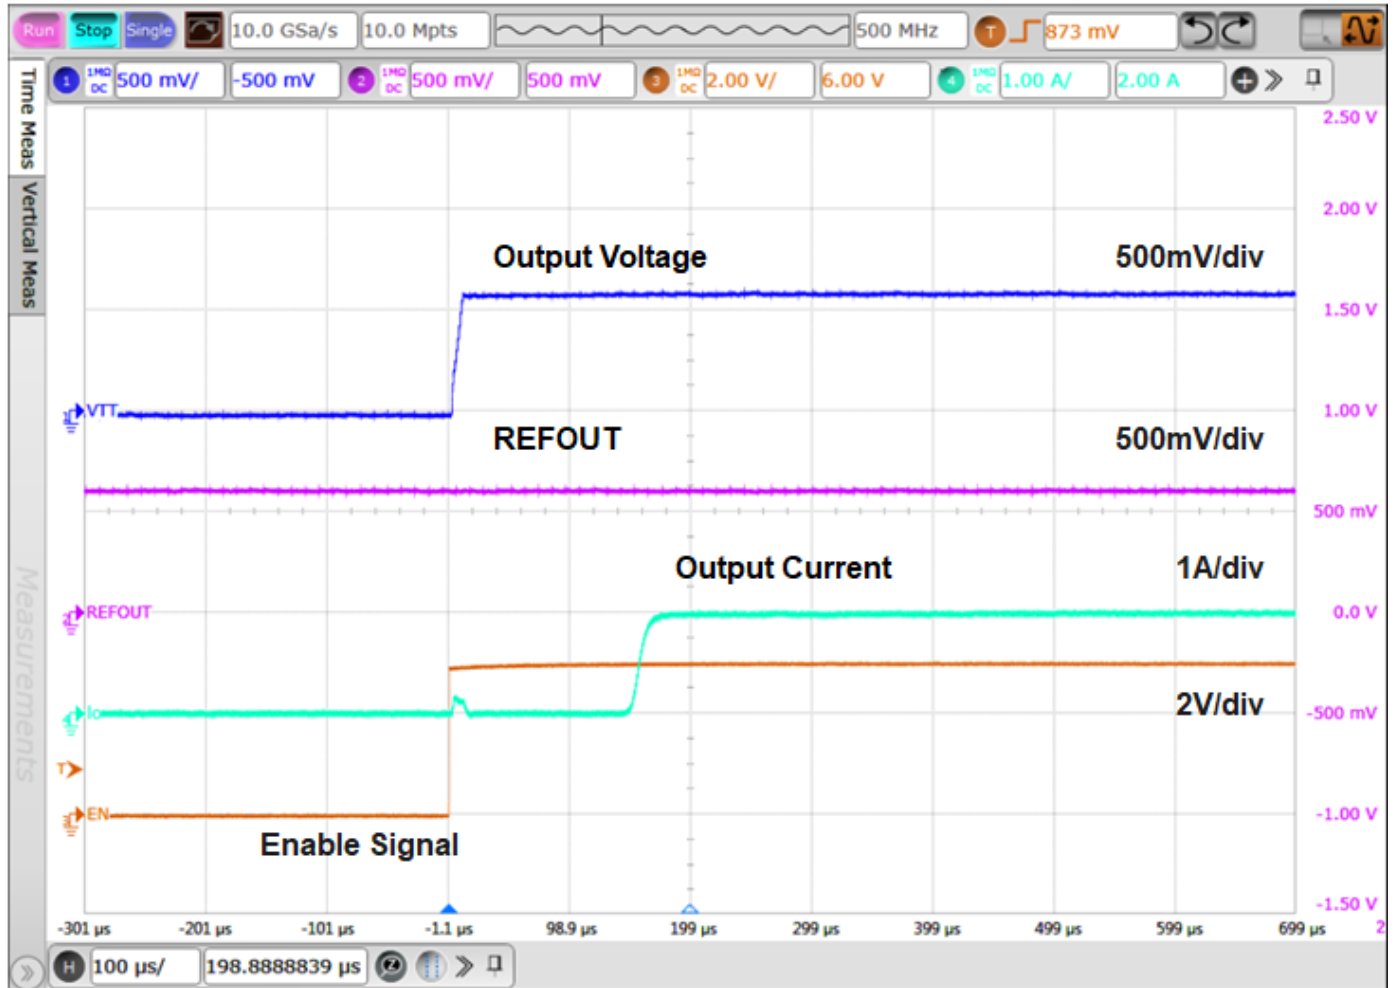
Run Stop Single 10.0 GSa/s 10.0 Mpts 500 MHz T 873 mV

1 1MΩ DC 500 mV/ -500 mV 2 1MΩ DC 500 mV/ 500 mV 3 1MΩ DC 2.00 V/ 6.00 V 4 1MΩ DC 1.00 A/ 2.00 A

Time Meas Vertical Meas Measurements

Output Voltage 500mV/div

VTT

REFOUT 500mV/div

Output Current 1A/div

REFOUT

Io

2V/div

T

EN

Enable Signal

2.50 V
2.00 V
1.50 V
1.00 V
500 mV
0.0 V
-500 mV
-1.00 V
-1.50 V

-301 µs -201 µs -101 µs -1.1 µs 98.9 µs 199 µs 299 µs 399 µs 499 µs 599 µs 699 µs

H 100 µs/ 198.8888839 µs